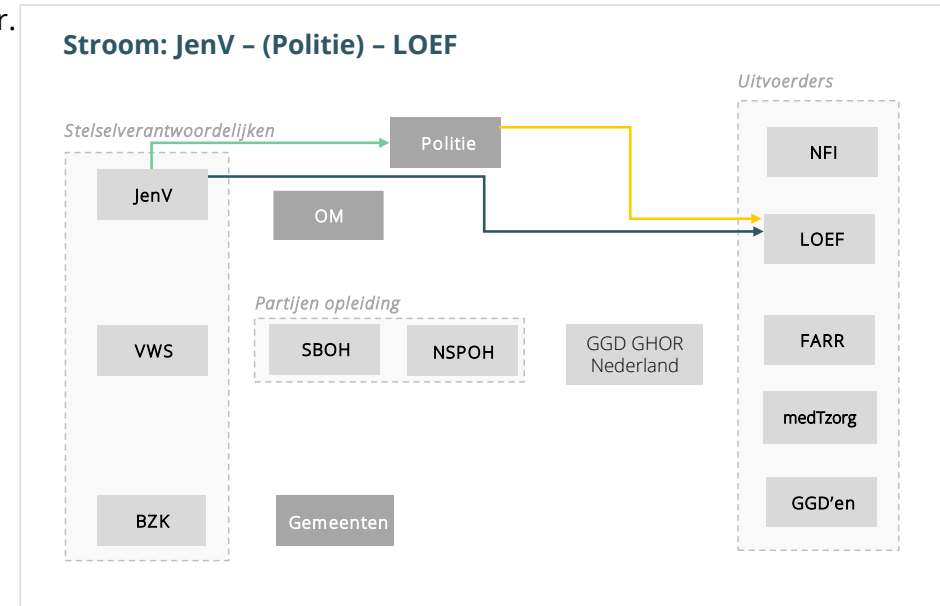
r.

Stroom: JenV – (Politie) – LOEF

Stelselverantwoordelijken

JenV

VWS

BZK

Politie

OM

Partijen opleiding

SBOH

NSPOH

GGD GHOR Nederland

Gemeenten

Uitvoerders

NFI

LOEF

FARR

medTzorg

GGD'en